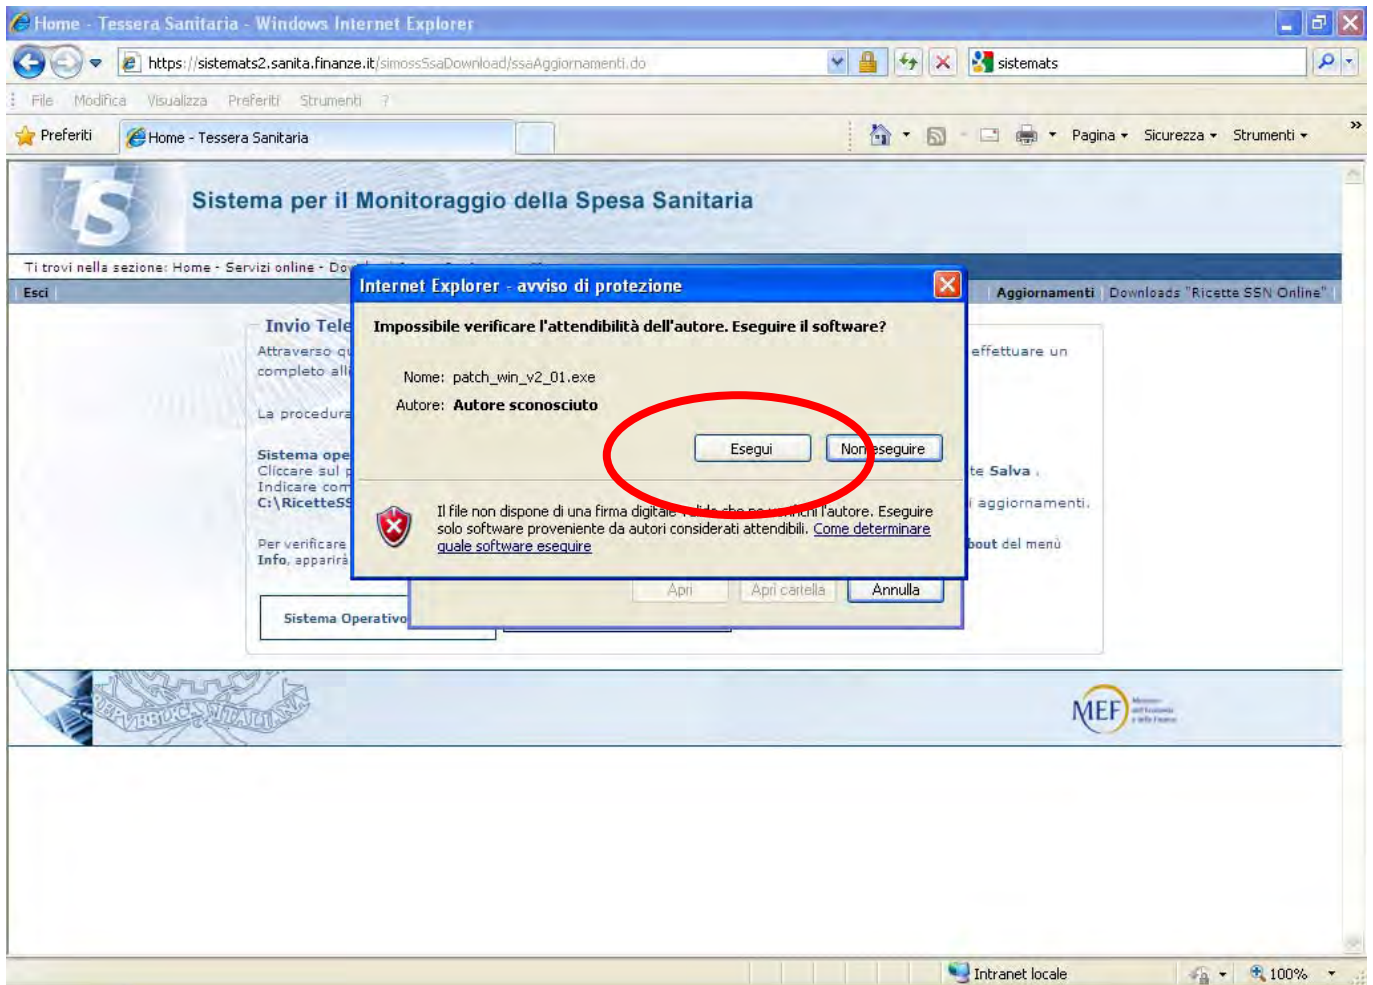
Home - Tessera Sanitaria - Windows Internet Explorer

https://sistemats2.sanita.finanze.it/simossSsaDownload/ssaAggiornamenti.do

sistemats

File Modifica Visualizza Preferiti Strumenti ?

Preferiti

Home - Tessera Sanitaria

Pagina Sicurezza Strumenti

Sistema per il Monitoraggio della Spesa Sanitaria

Ti trovi nella sezione: Home - Servizi online - Do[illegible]

Esci

Aggiornamenti | Downloads "Ricette SSN Online"

Invio Tele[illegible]

Attraverso qu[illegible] effettuare un completo all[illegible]

La procedura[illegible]

Sistema ope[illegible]
Cliccare sul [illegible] te Salva .
Indicare com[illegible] aggiornamenti.
C:\RicetteSS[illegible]

Per verificare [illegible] bout del menù
Info, apparirà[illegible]

Sistema Operativo

Internet Explorer - avviso di protezione

Impossibile verificare l'attendibilità dell'autore. Eseguire il software?

Nome: patch_win_v2_01.exe
Autore: Autore sconosciuto

Esegui

Non eseguire

Il file non dispone di una firma digitale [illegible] l'autore. Eseguire solo software proveniente da autori considerati attendibili. Come determinare quale software eseguire

Apri Apri cartella Annulla

MEF

Intranet locale

100%